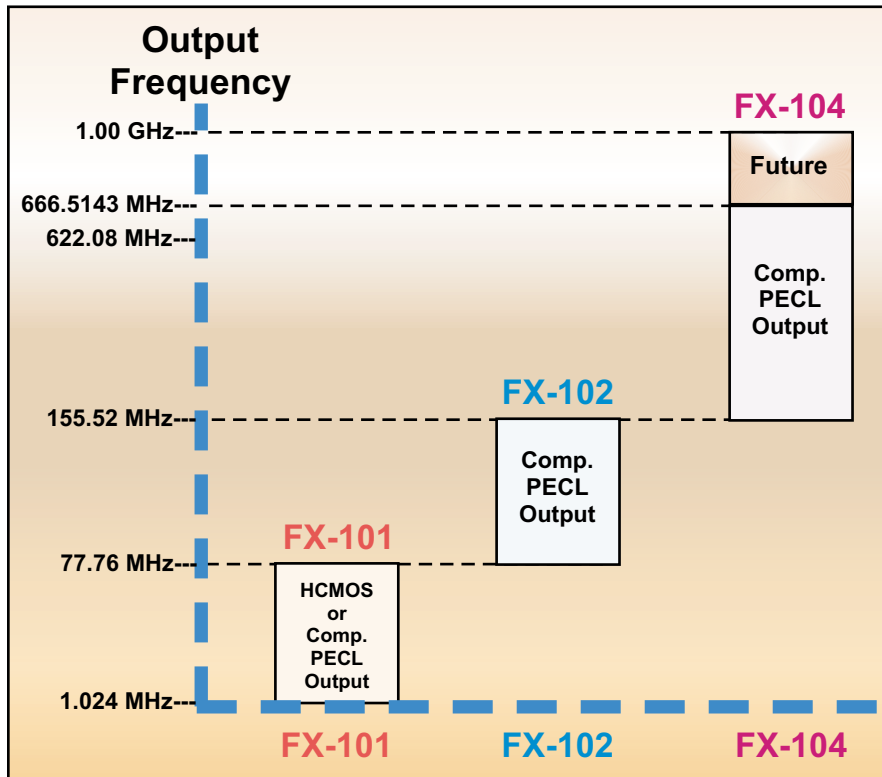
Output Frequency

1.00 GHz---
666.5143 MHz---
622.08 MHz---
155.52 MHz---
77.76 MHz---
1.024 MHz---

FX-104
Future
Comp. PECL Output

FX-102
Comp. PECL Output

FX-101
HCMOS or Comp. PECL Output

FX-101
FX-102
FX-104